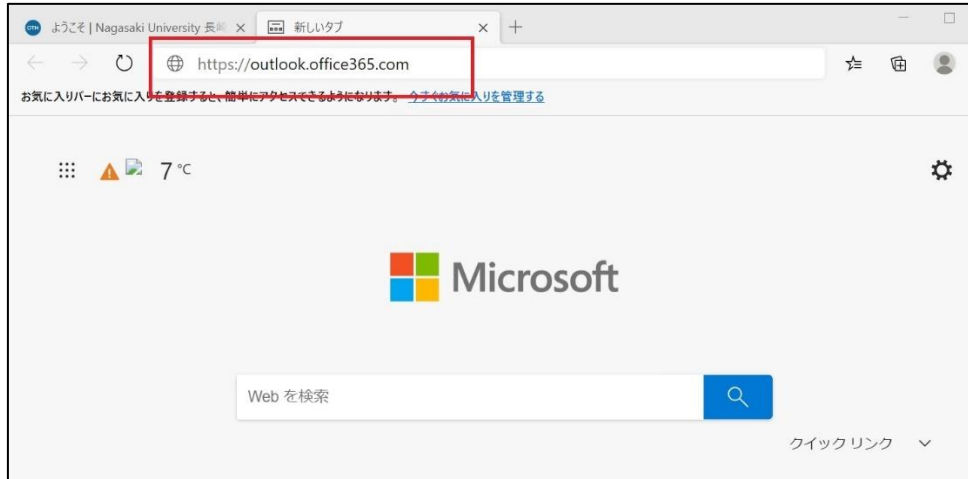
ようこそ | Nagasaki University 長崎 ×
新しいタブ ×
+

https://outlook.office365.com

お気に入りバーにお気に入りを登録すると、簡単にアクセスできるようになります。 今すぐお気に入りを管理する

7 °C

Microsoft

Web を検索

クイック リンク